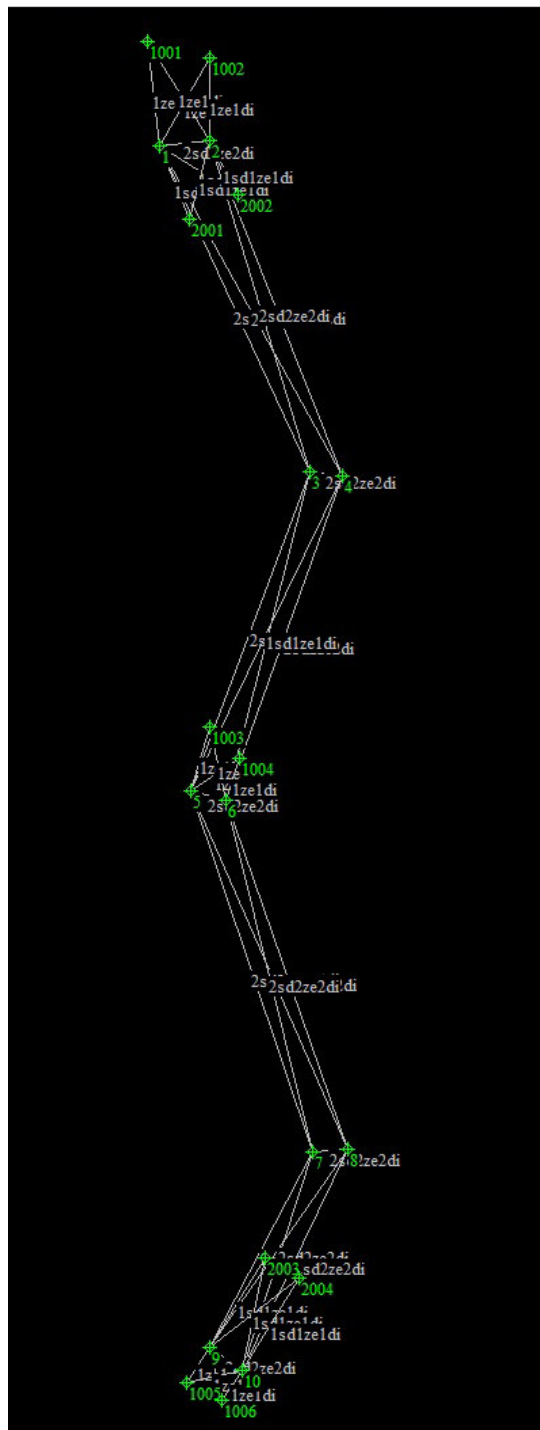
1001
1002
1ze 1ze1ze1di
1
2
2sd2ze2di
1sd1ze1di
1sd1ze1di
2002
2001
2s2sd2ze2di.di
3
4
2s2ze2di
2s1sd1ze1di.di
1003
1004
1z 1ze
1ze1di
5
6
2s2ze2di
2s2sd2ze2di.di
7
8
2s8ze2di
2003
2sd2ze2di
2004
1sd1ze1di
1sd1ze1di
9
2ze2di
10
1005
1ze1di
1006